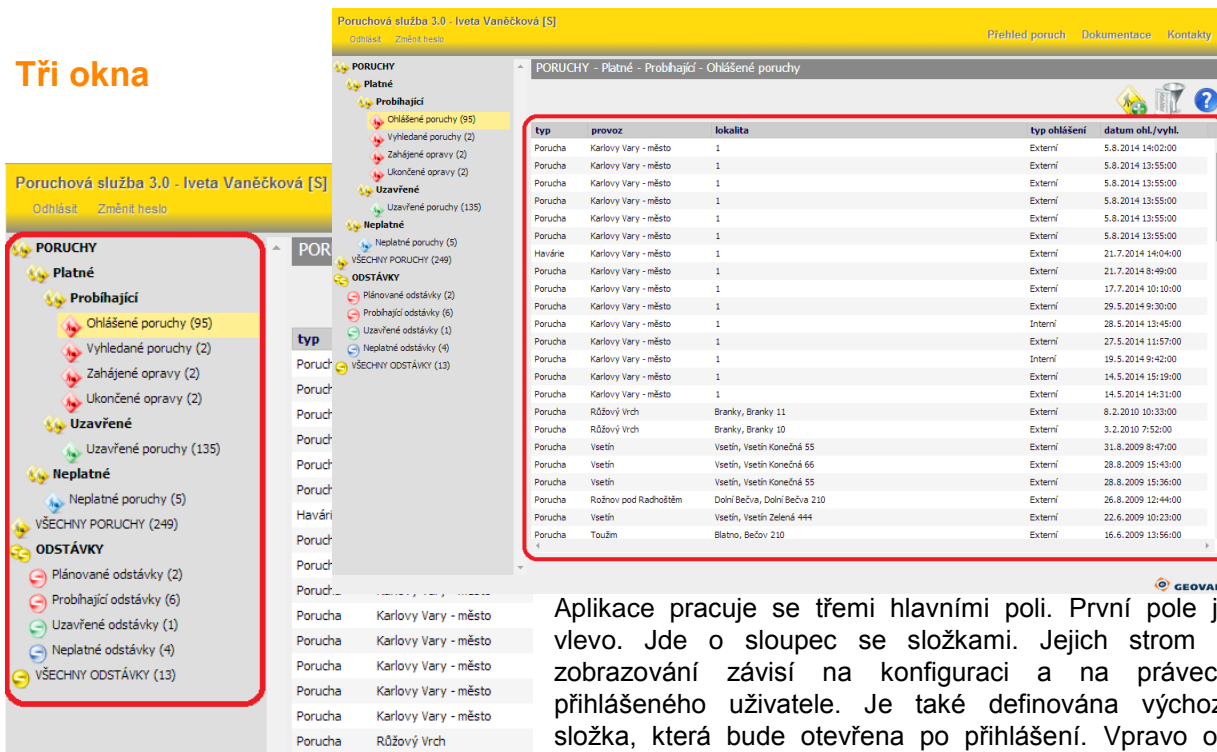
Tři okna

Poruchová služba 3.0 - Iveta Vaněčková [S]
Odhlásit Změnit heslo
Přehled poruch Dokumentace Kontakty

PORUCHY
Platné
Probíhající
Ohlášené poruchy (95)
Vyhledané poruchy (2)
Zahájené opravy (2)
Ukončené opravy (2)
Uzavřené
Uzavřené poruchy (135)
Neplatné
Neplatné poruchy (5)
VŠECHNY PORUCHY (249)
ODSTÁVKY
Plánované odstávky (2)
Probíhající odstávky (6)
Uzavřené odstávky (1)
Neplatné odstávky (4)
VŠECHNY ODSTÁVKY (13)

PORUCHY - Platné - Probíhající - Ohlášené poruchy

| typ | provoz | lokalita | typ ohlášení | datum ohl./vyhl. |
|---|---|---|---|---|
| Porucha | Karlovy Vary - město | 1 | Externí | 5.8.2014 14:02:00 |
| Porucha | Karlovy Vary - město | 1 | Externí | 5.8.2014 13:55:00 |
| Porucha | Karlovy Vary - město | 1 | Externí | 5.8.2014 13:55:00 |
| Porucha | Karlovy Vary - město | 1 | Externí | 5.8.2014 13:55:00 |
| Porucha | Karlovy Vary - město | 1 | Externí | 5.8.2014 13:55:00 |
| Porucha | Karlovy Vary - město | 1 | Externí | 5.8.2014 13:55:00 |
| Havárie | Karlovy Vary - město | 1 | Externí | 21.7.2014 14:04:00 |
| Porucha | Karlovy Vary - město | 1 | Externí | 21.7.2014 8:49:00 |
| Porucha | Karlovy Vary - město | 1 | Externí | 17.7.2014 10:10:00 |
| Porucha | Karlovy Vary - město | 1 | Externí | 29.5.2014 9:30:00 |
| Porucha | Karlovy Vary - město | 1 | Interní | 28.5.2014 13:45:00 |
| Porucha | Karlovy Vary - město | 1 | Externí | 27.5.2014 11:57:00 |
| Porucha | Karlovy Vary - město | 1 | Interní | 19.5.2014 9:42:00 |
| Porucha | Karlovy Vary - město | 1 | Externí | 14.5.2014 15:19:00 |
| Porucha | Karlovy Vary - město | 1 | Externí | 14.5.2014 14:31:00 |
| Porucha | Růžový Vrch | Branky, Branky 11 | Externí | 8.2.2010 10:33:00 |
| Porucha | Růžový Vrch | Branky, Branky 10 | Externí | 3.2.2010 7:52:00 |
| Porucha | Vsetín | Vsetín, Vsetín Konečná 55 | Externí | 31.8.2009 8:47:00 |
| Porucha | Vsetín | Vsetín, Vsetín Konečná 66 | Externí | 28.8.2009 15:43:00 |
| Porucha | Vsetín | Vsetín, Vsetín Konečná 55 | Externí | 28.8.2009 15:36:00 |
| Porucha | Rožnov pod Radhoštěm | Dolní Bečva, Dolní Bečva 210 | Externí | 26.8.2009 12:44:00 |
| Porucha | Vsetín | Vsetín, Vsetín Zelená 444 | Externí | 22.6.2009 10:23:00 |
| Porucha | Toužim | Blatno, Bečov 210 | Externí | 16.6.2009 13:56:00 |

GEOVA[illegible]

PORUCHY
Platné
Probíhající
Ohlášené poruchy (95)
Vyhledané poruchy (2)
Zahájené opravy (2)
Ukončené opravy (2)
Uzavřené
Uzavřené poruchy (135)
Neplatné
Neplatné poruchy (5)
VŠECHNY PORUCHY (249)
ODSTÁVKY
Plánované odstávky (2)
Probíhající odstávky (6)
Uzavřené odstávky (1)
Neplatné odstávky (4)
VŠECHNY ODSTÁVKY (13)

| typ | |
|---|---|
| Poruch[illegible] | |
| Poruch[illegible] | |
| Poruch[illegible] | |
| Poruch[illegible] | |
| Poruch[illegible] | |
| Poruch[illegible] | |
| Havári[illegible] | |
| Poruch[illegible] | |
| Poruch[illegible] | |
| Poruch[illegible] | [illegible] |
| Porucha | Karlovy Vary - město |
| Porucha | Karlovy Vary - město |
| Porucha | Karlovy Vary - město |
| Porucha | Karlovy Vary - město |
| Porucha | Karlovy Vary - město |
| Porucha | Růžový Vrch |

Aplikace pracuje se třemi hlavními poli. První pole j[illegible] vlevo. Jde o sloupec se složkami. Jejich strom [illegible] zobrazování závisí na konfiguraci a na právec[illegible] přihlášeného uživatele. Je také definována výchoz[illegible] složka, která bude otevřena po přihlášení. Vpravo o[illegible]